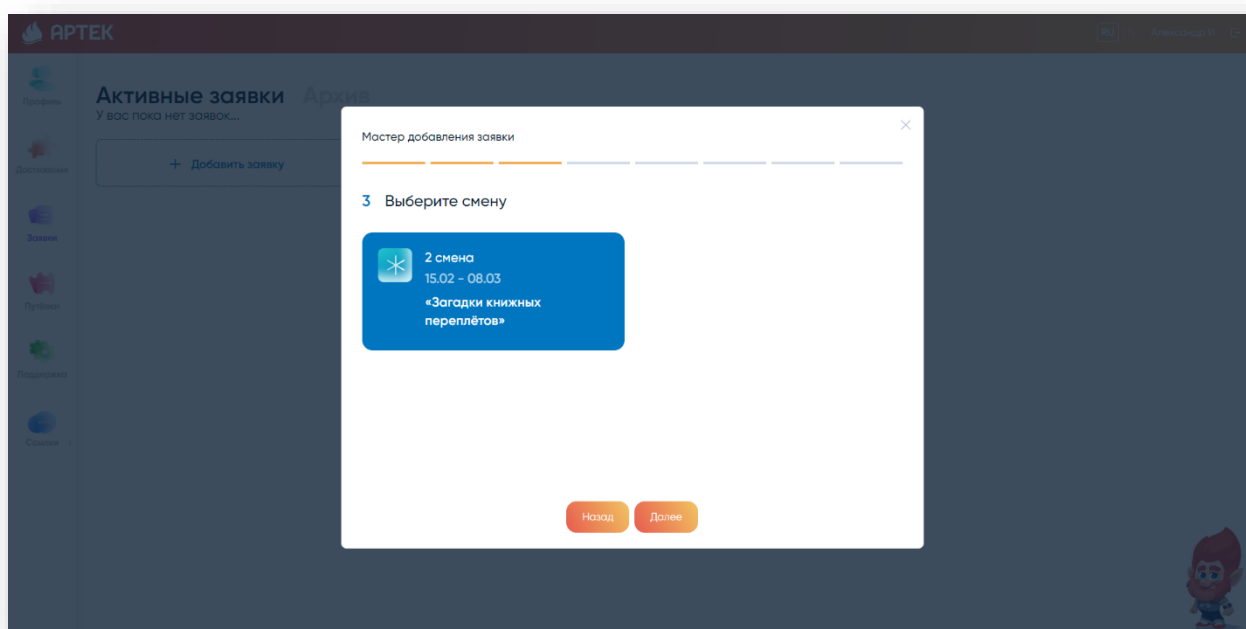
АРТЕК

RU Александр И.

Профиль

Достижения

Заявки

Путёвки

Поддержка

Оценки

Активные заявки Архив

У вас пока нет заявок...

+ Добавить заявку

Мастер добавления заявки

3 Выберите смену

2 смена
15.02 - 08.03
«Загадки книжных переплётов»

Назад

Далее